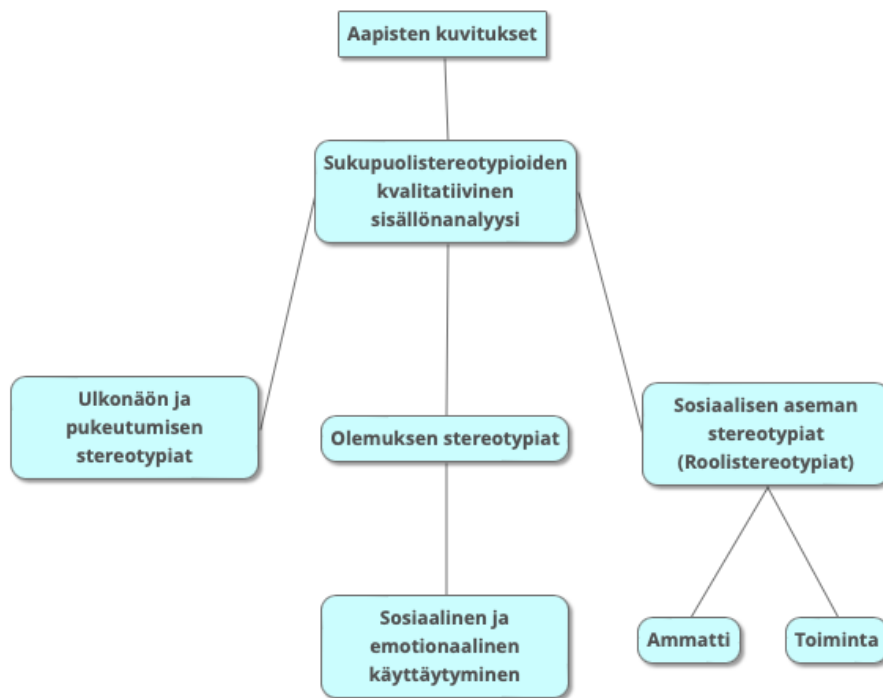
Aapisten kuvitukset

Sukupuolistereotypioiden kvalitatiivinen sisällönanalyysi

Ulkonäön ja pukeutumisen stereotypiat

Olemuksen stereotypiat

Sosiaalisen aseman stereotypiat (Roolistereotypiat)

Sosiaalinen ja emotionaalinen käyttäytyminen

Ammatti

Toiminta